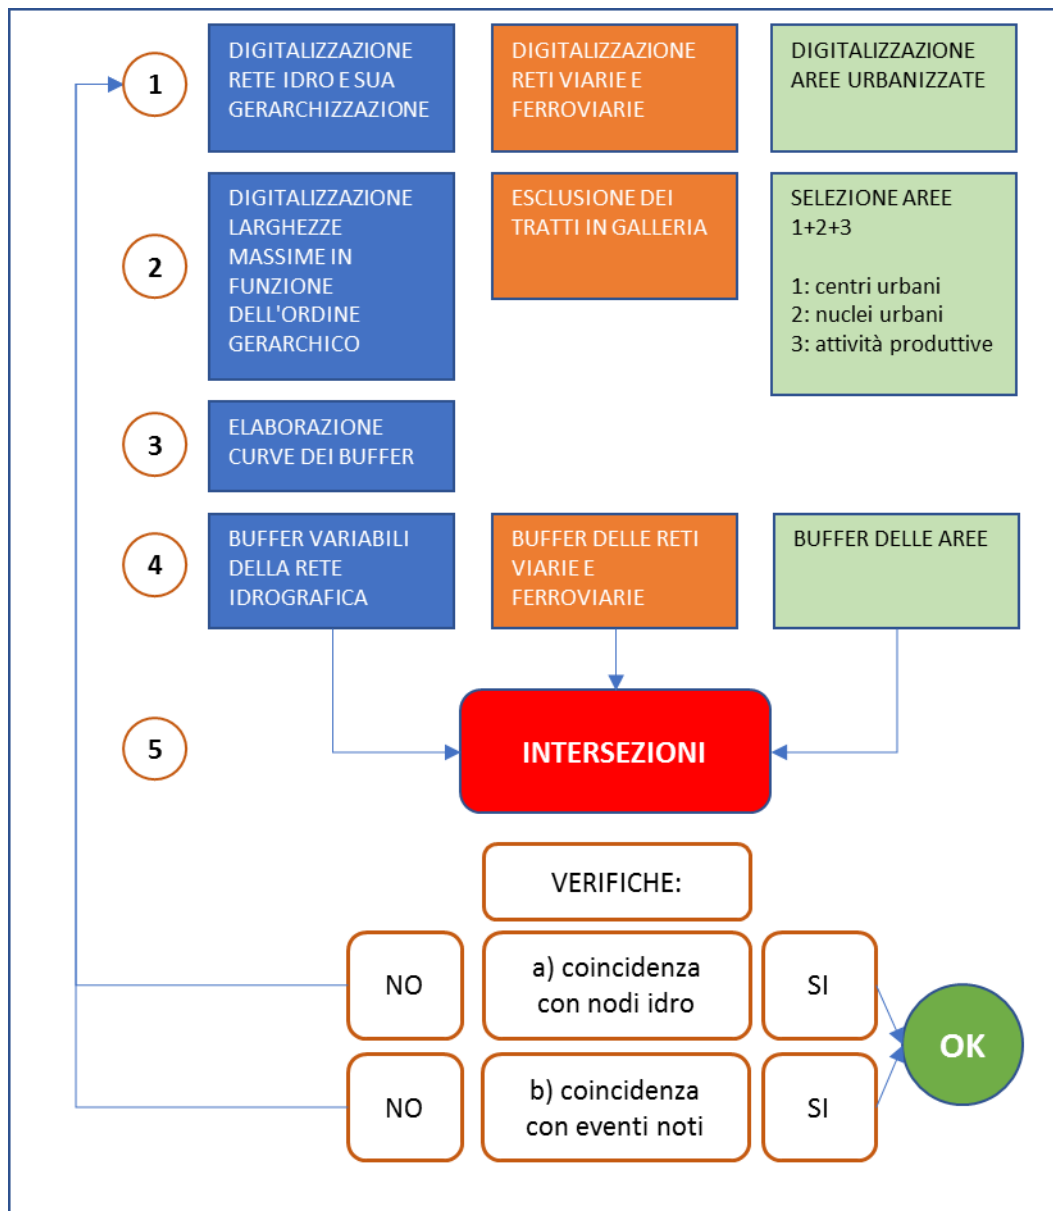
1

DIGITALIZZAZIONE RETE IDRO E SUA GERARCHIZZAZIONE

DIGITALIZZAZIONE RETI VIARIE E FERROVIARIE

DIGITALIZZAZIONE AREE URBANIZZATE

2

DIGITALIZZAZIONE LARGHEZZE MASSIME IN FUNZIONE DELL'ORDINE GERARCHICO

ESCLUSIONE DEI TRATTI IN GALLERIA

SELEZIONE AREE 1+2+3

1: centri urbani
2: nuclei urbani
3: attività produttive

3

ELABORAZIONE CURVE DEI BUFFER

4

BUFFER VARIABILI DELLA RETE IDROGRAFICA

BUFFER DELLE RETI VIARIE E FERROVIARIE

BUFFER DELLE AREE

5

INTERSEZIONI

VERIFICHE:

NO

a) coincidenza con nodi idro

SI

NO

b) coincidenza con eventi noti

SI

OK